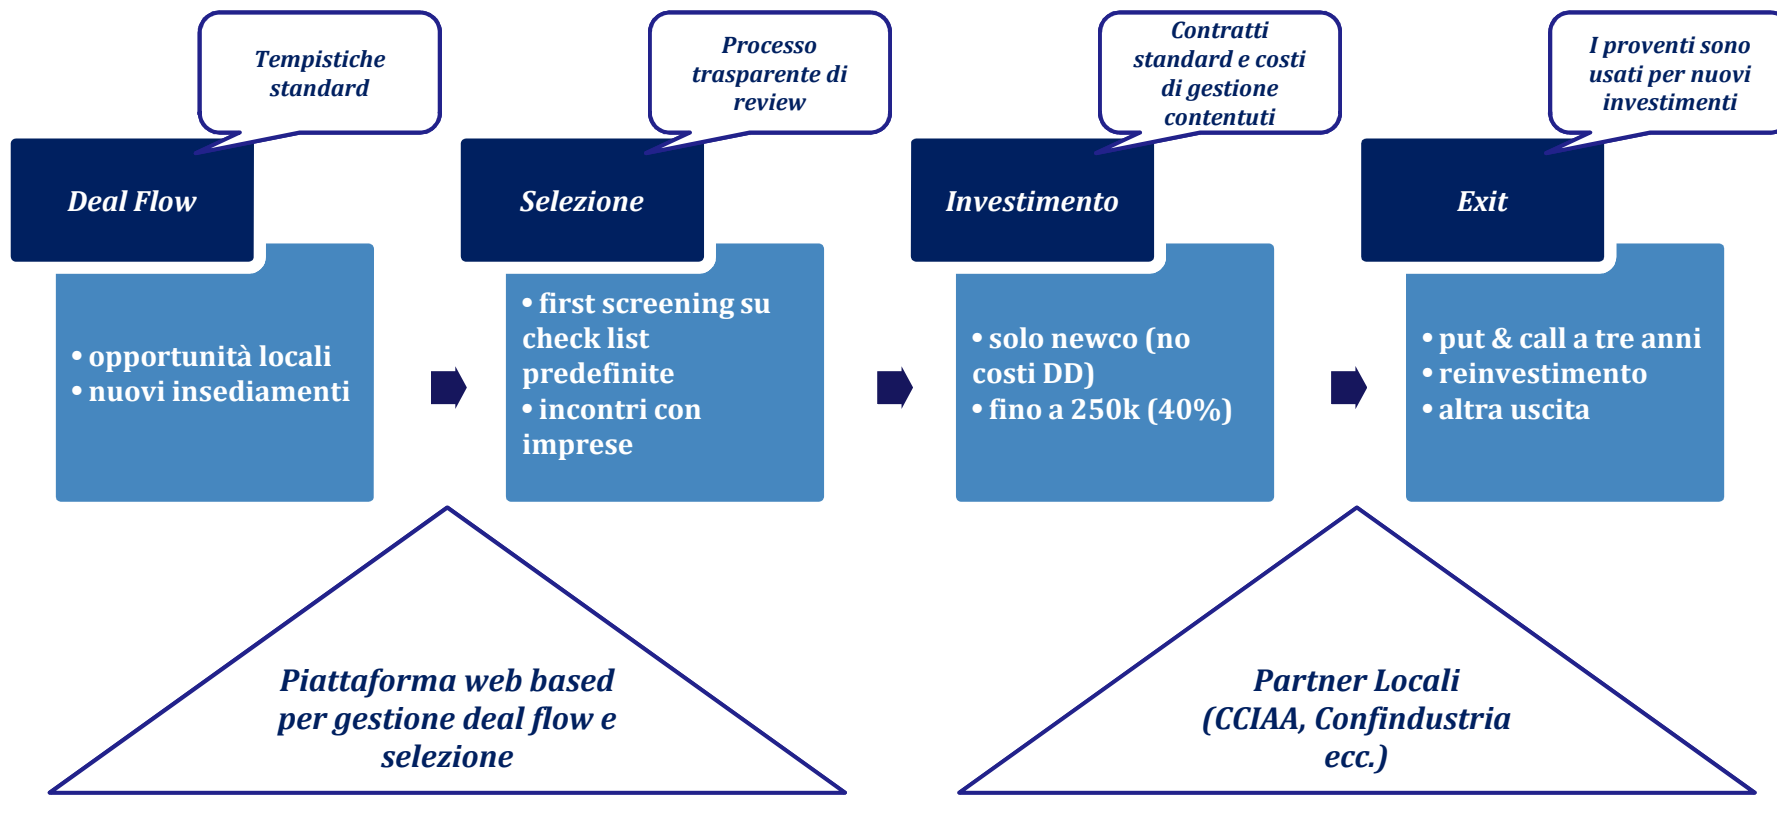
Tempistiche standard

Deal Flow

• opportunità locali
• nuovi insediamenti

Processo trasparente di review

Selezione

• first screening su check list predefinite
• incontri con imprese

Contratti standard e costi di gestione contentuti

Investimento

• solo newco (no costi DD)
• fino a 250k (40%)

I proventi sono usati per nuovi investimenti

Exit

• put & call a tre anni
• reinvestimento
• altra uscita

Piattaforma web based per gestione deal flow e selezione

Partner Locali (CCIAA, Confindustria ecc.)